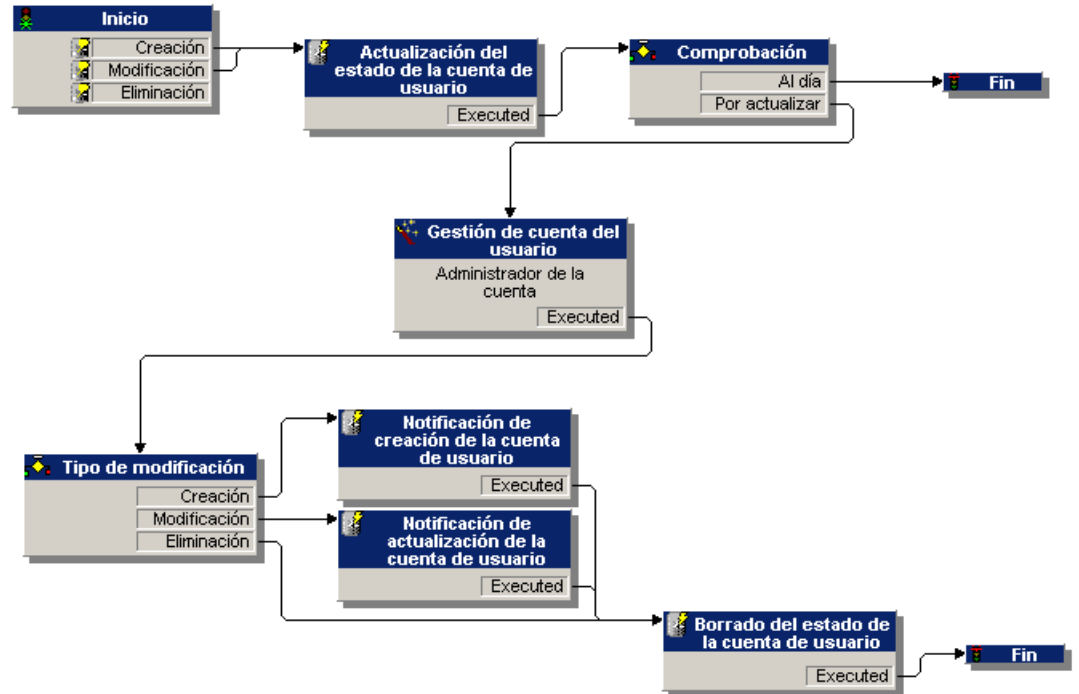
Inicio
Creación
Modificación
Eliminación

Actualización del estado de la cuenta de usuario
Executed

Comprobación
Al día
Por actualizar

Fin

Gestión de cuenta del usuario
Administrador de la cuenta
Executed

Tipo de modificación
Creación
Modificación
Eliminación

Notificación de creación de la cuenta de usuario
Executed

Notificación de actualización de la cuenta de usuario
Executed

Borrado del estado de la cuenta de usuario
Executed

Fin